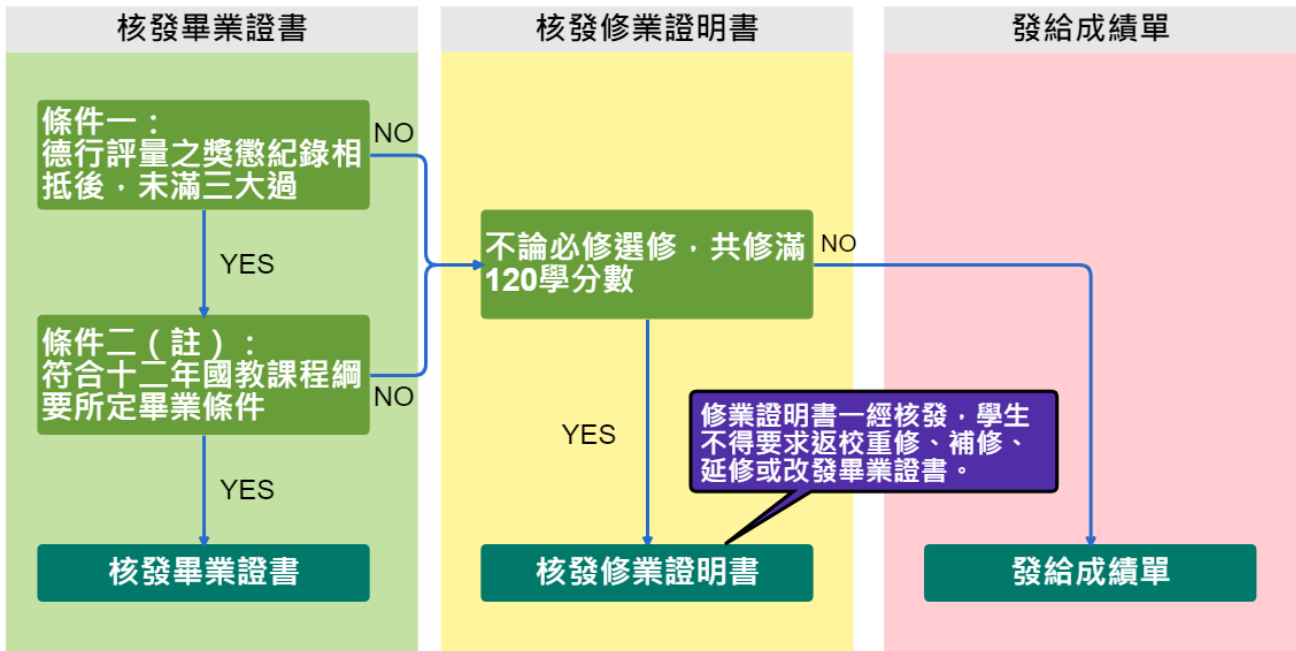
核發畢業證書

核發修業證明書

發給成績單

條件一：
德行評量之獎懲紀錄相抵後，未滿三大過

NO

YES

條件二（註）：
符合十二年國教課程綱要所定畢業條件

NO

YES

核發畢業證書

不論必修選修，共修滿120學分數

NO

YES

修業證明書一經核發，學生不得要求返校重修、補修、延修或改發畢業證書。

核發修業證明書

發給成績單